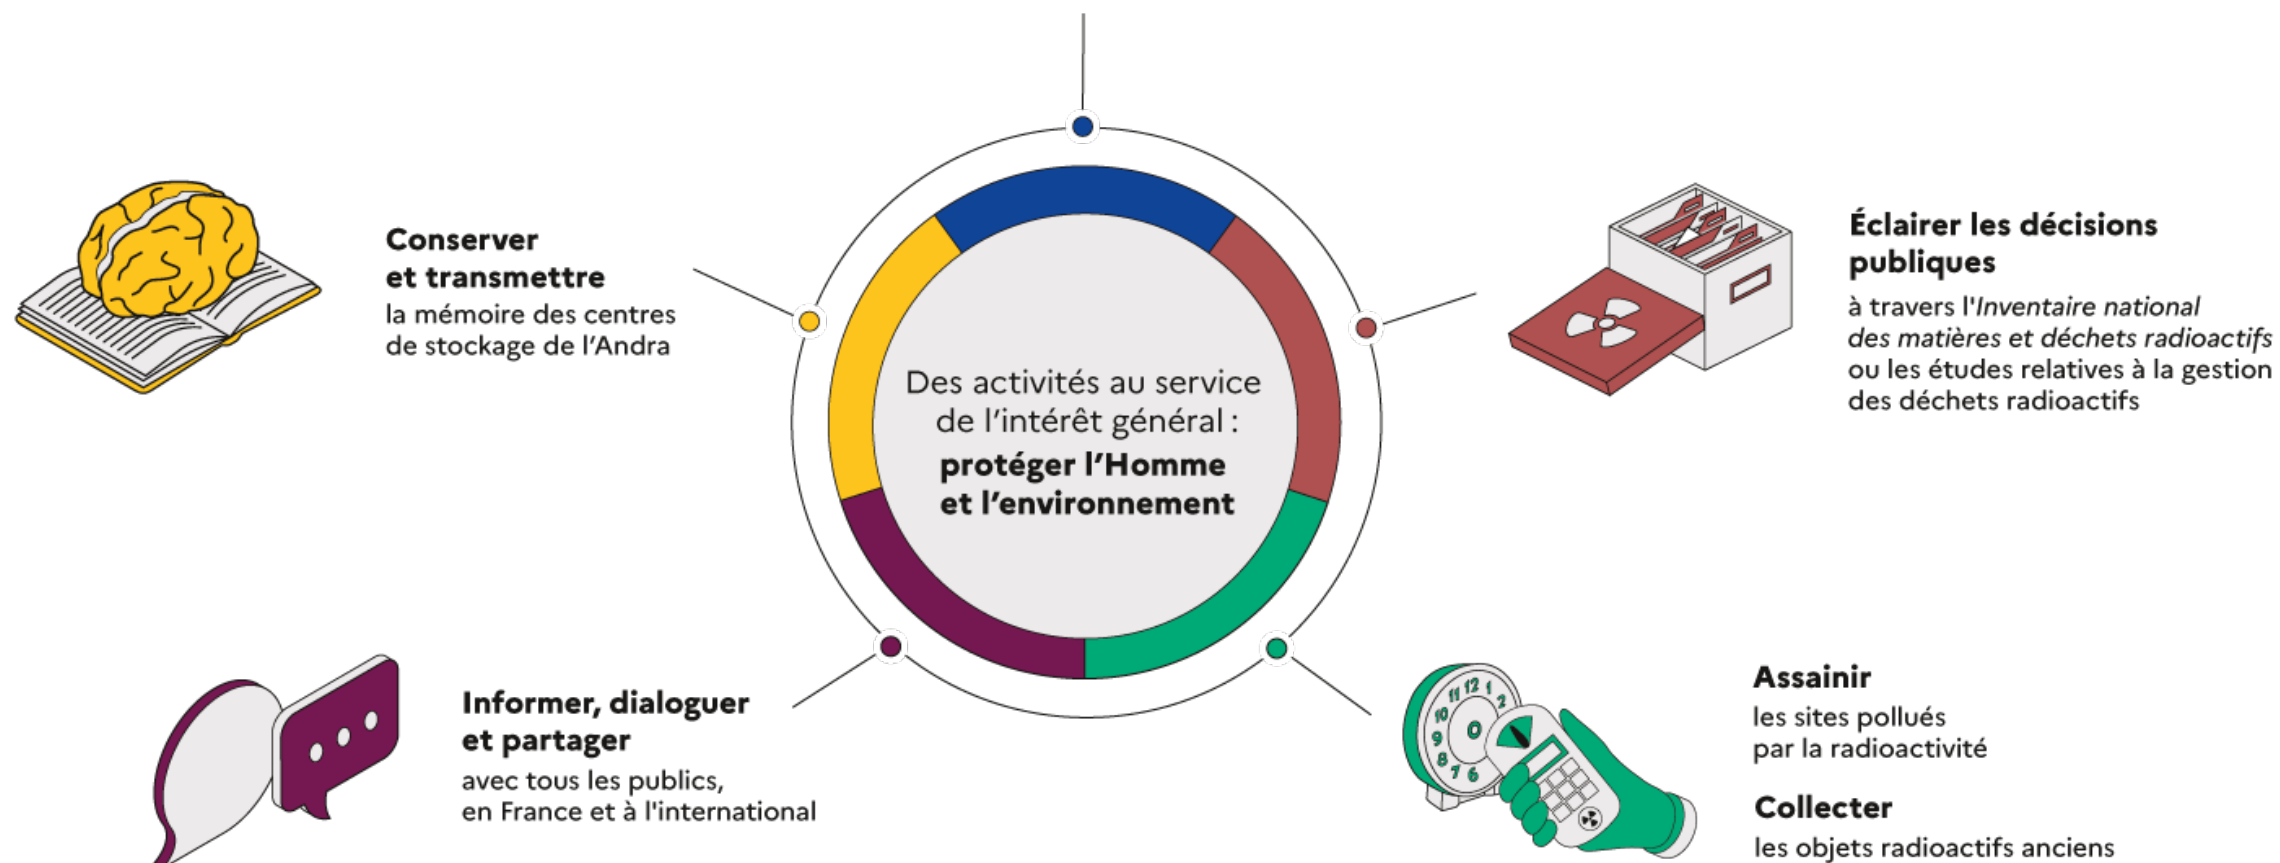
Conserver et transmettre
la mémoire des centres de stockage de l'Andra

Des activités au service de l'intérêt général :
**protéger l'Homme et l'environnement**

Éclairer les décisions publiques
à travers l'*Inventaire national des matières et déchets radioactifs* ou les études relatives à la gestion des déchets radioactifs

Informer, dialoguer et partager
avec tous les publics, en France et à l'international

12 1 2 11 10 9 8 7 6 0

Assainir
les sites pollués par la radioactivité

Collecter
les objets radioactifs anciens